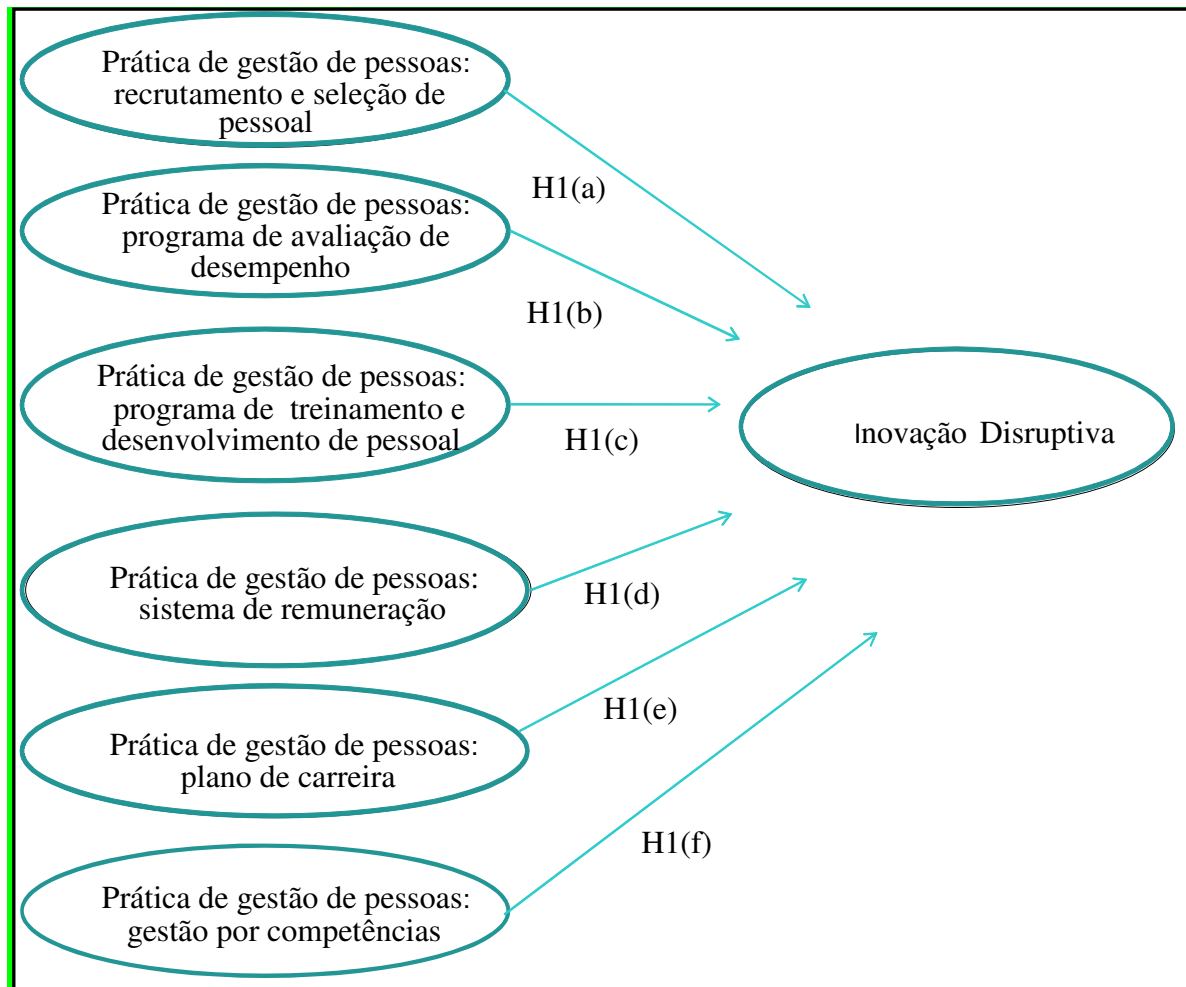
Prática de gestão de pessoas: recrutamento e seleção de pessoal

H1(a)

Prática de gestão de pessoas: programa de avaliação de desempenho

H1(b)

Prática de gestão de pessoas: programa de treinamento e desenvolvimento de pessoal

H1(c)

Inovação Disruptiva

Prática de gestão de pessoas: sistema de remuneração

H1(d)

H1(e)

Prática de gestão de pessoas: plano de carreira

H1(f)

Prática de gestão de pessoas: gestão por competências